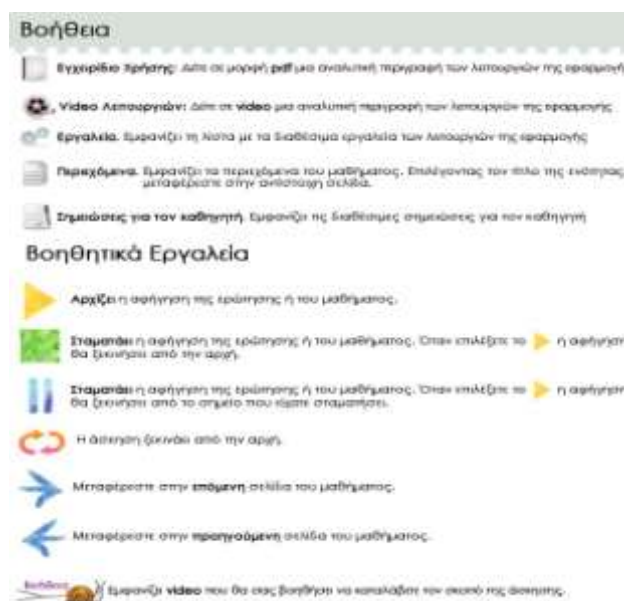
Βοήθεια

Εγχειρίδιο Χρήσης: Δείτε σε μορφή pdf μια αναλυτική περιγραφή των λειτουργιών της εφαρμογή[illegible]

Video Λειτουργιών: Δείτε σε video μια αναλυτική περιγραφή των λειτουργιών της εφαρμογής

Εργαλεία. Εμφανίζει τη λίστα με τα διαθέσιμα εργαλεία των λειτουργιών της εφαρμογής

Περιεχόμενα. Εμφανίζει τα περιεχόμενα του μαθήματος. Επιλέγοντας τον τίτλο της ενότητας μεταφέρεστε στην αντίστοιχη σελίδα.

Σημειώσεις για τον καθηγητή. Εμφανίζει τις διαθέσιμες σημειώσεις για τον καθηγητή

Βοηθητικά Εργαλεία

Αρχίζει η αφήγηση της ερώτησης ή του μαθήματος.

Σταματάει η αφήγηση της ερώτησης ή του μαθήματος. Όταν επιλέξετε το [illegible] η αφήγηση θα ξεκινήσει από την αρχή.

Σταματάει η αφήγηση της ερώτησης ή του μαθήματος. Όταν επιλέξετε το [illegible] η αφήγηση θα ξεκινήσει από το σημείο που είχατε σταματήσει.

Η άσκηση ξεκινάει από την αρχή.

Μεταφέρεστε στην επόμενη σελίδα του μαθήματος.

Μεταφέρεστε στην προηγούμενη σελίδα του μαθήματος.

Βοήθεια

Εμφανίζει video που θα σας βοηθήσει να καταλάβετε τον σκοπό της άσκησης.